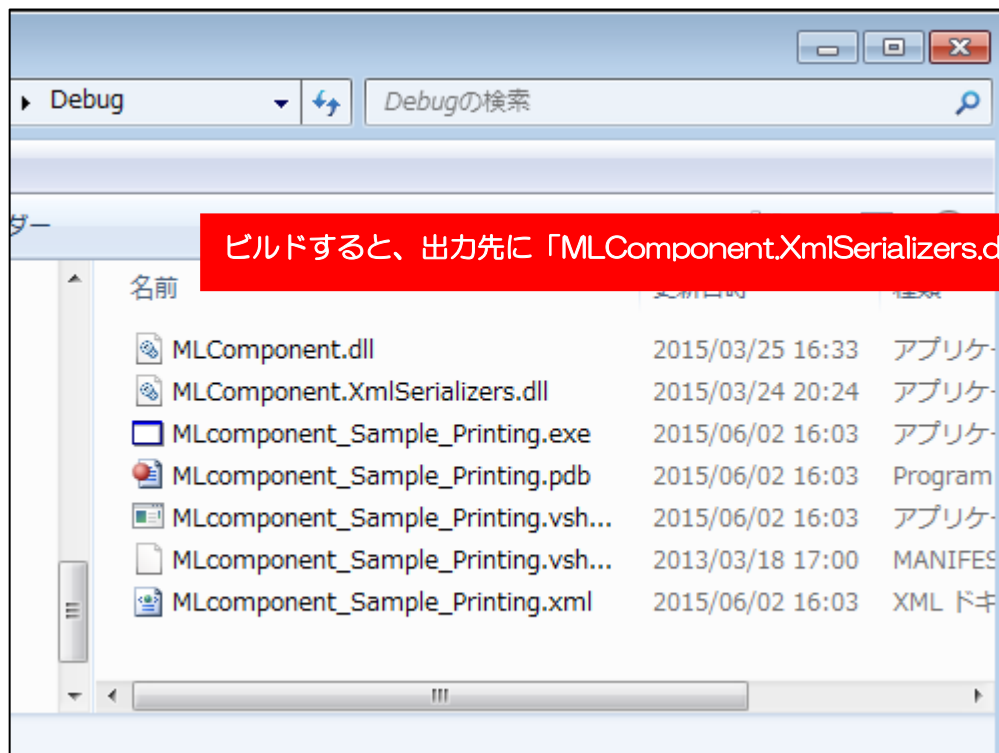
▸ Debug

Debugの検索

ダー

ビルドすると、出力先に「MLComponent.XmlSerializers.d

名前

| | | |
|---|---|---|
| MLComponent.dll | 2015/03/25 16:33 | アプリケー |
| MLComponent.XmlSerializers.dll | 2015/03/24 20:24 | アプリケー |
| MLcomponent_Sample_Printing.exe | 2015/06/02 16:03 | アプリケー |
| MLcomponent_Sample_Printing.pdb | 2015/06/02 16:03 | Program |
| MLcomponent_Sample_Printing.vsh... | 2015/06/02 16:03 | アプリケー |
| MLcomponent_Sample_Printing.vsh... | 2013/03/18 17:00 | MANIFES |
| MLcomponent_Sample_Printing.xml | 2015/06/02 16:03 | XML ドキ |